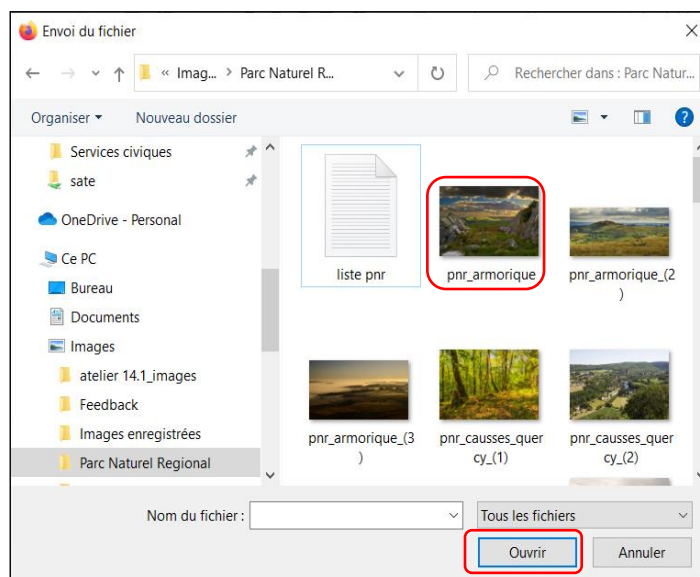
Envoi du fichier

« Imag... › Parc Naturel R...

Rechercher dans : Parc Natur...

Organiser ▾

Nouveau dossier

Services civiques

sate

OneDrive - Personal

Ce PC

Bureau

Documents

Images

atelier 14.1_images

Feedback

Images enregistrées

Parc Naturel Regional

liste pnr

pnr_armorique

pnr_armorique_(2)

pnr_armorique_(3)

pnr_causses_quercy_(1)

pnr_causses_quercy_(2)

Nom du fichier :

Tous les fichiers

Ouvrir

Annuler